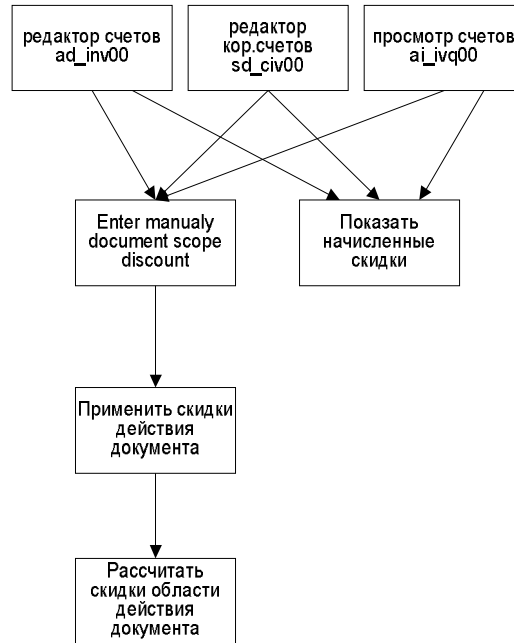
редактор счетов
ad_inv00

редактор
кор.счетов
sd_civ00

просмотр счетов
ai_ivq00

Enter manualy
document scope
discount

Показать
начисленные
скидки

Применить скидки
действия
документа

Рассчитать
скидки области
действия
документа